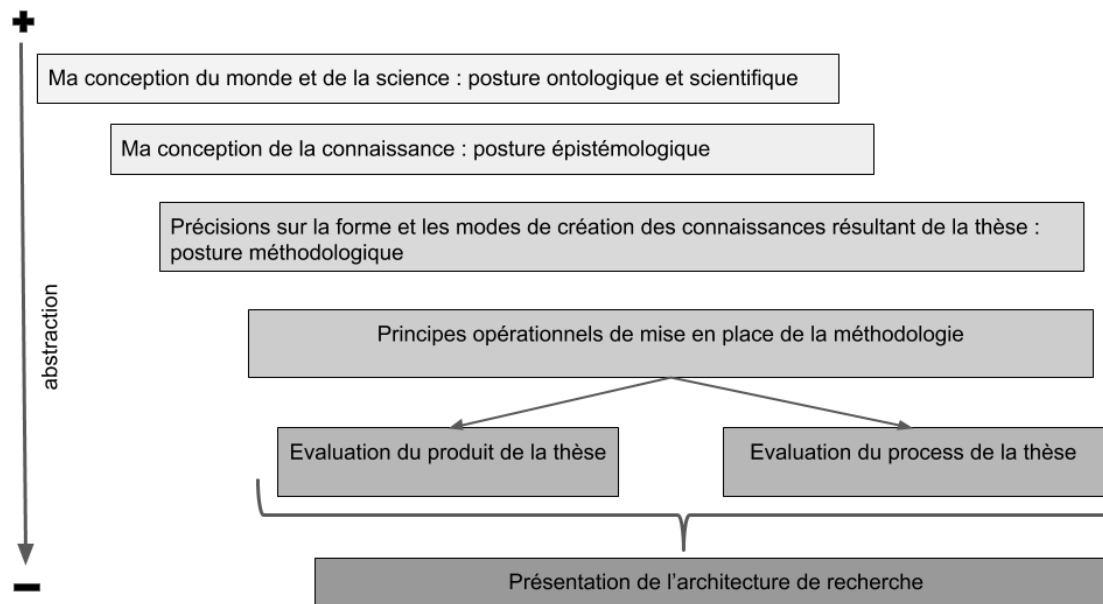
+

abstraction

Ma conception du monde et de la science : posture ontologique et scientifique

Ma conception de la connaissance : posture épistémologique

Précisions sur la forme et les modes de création des connaissances résultant de la thèse : posture méthodologique

Principes opérationnels de mise en place de la méthodologie

Evaluation du produit de la thèse

Evaluation du process de la thèse

Présentation de l'architecture de recherche

−